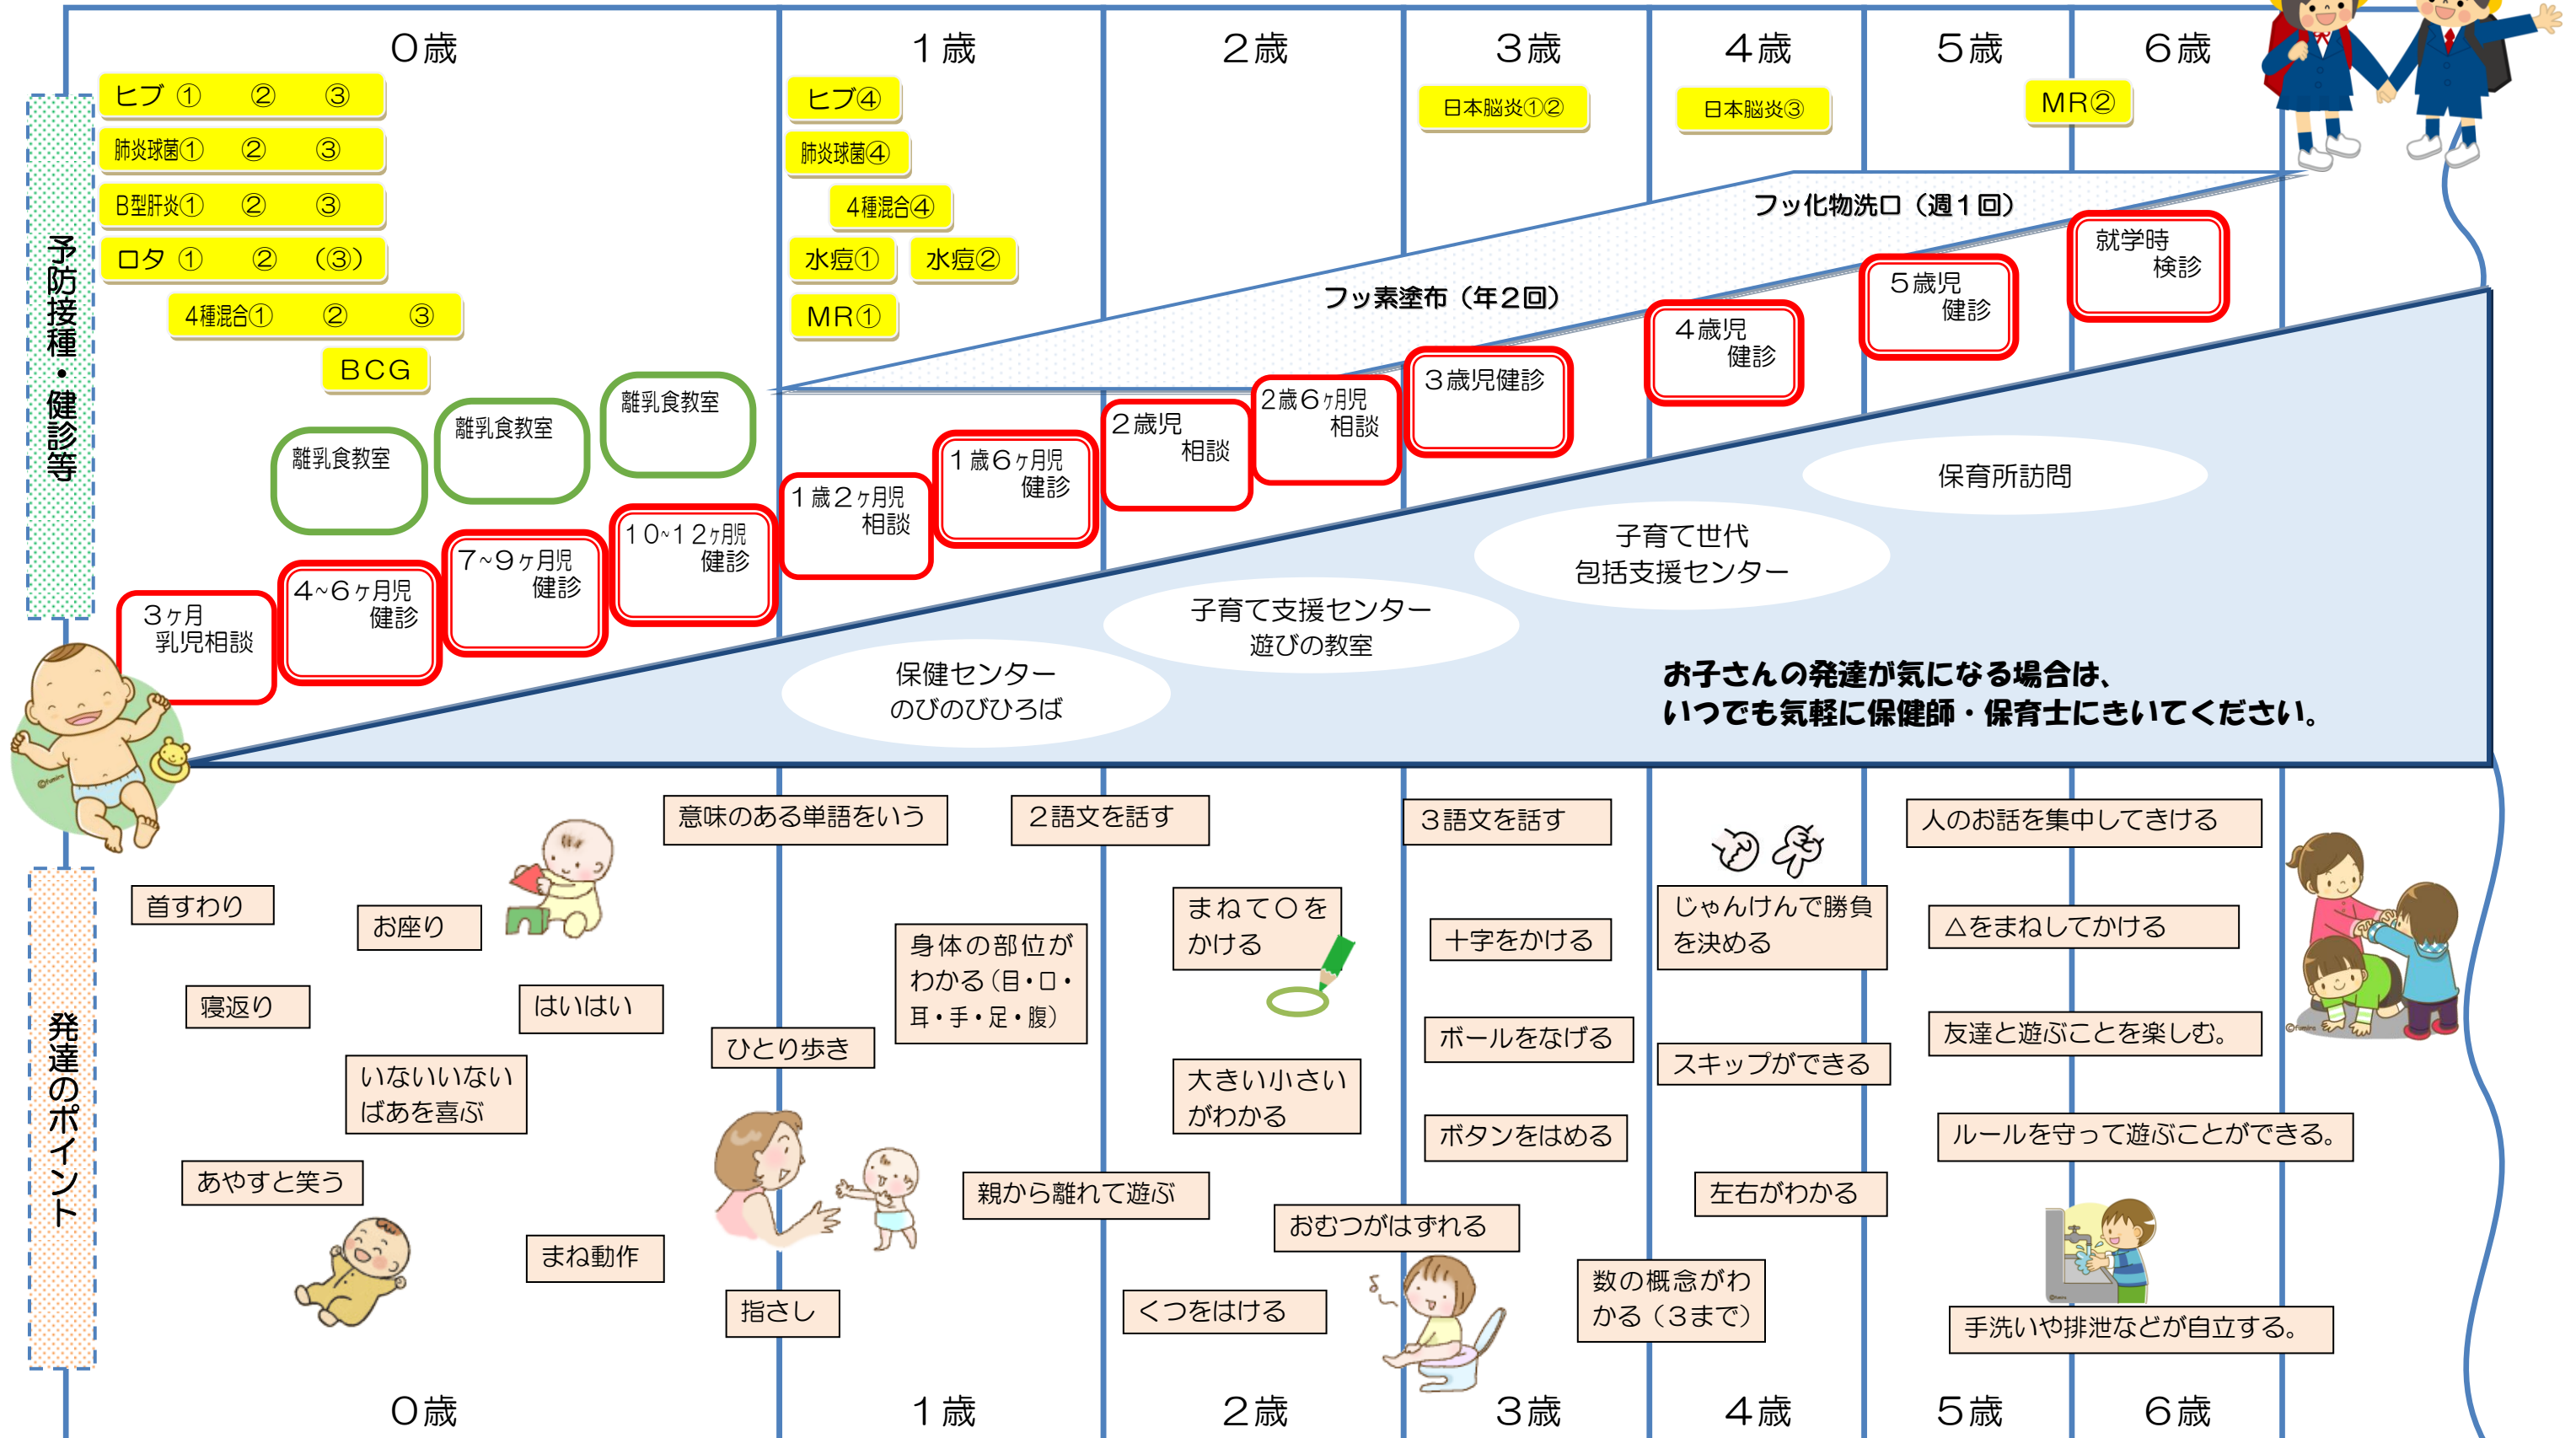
０歳　１歳　２歳　３歳　４歳　５歳　６歳

予防接種・健診等

ヒブ ①　②　③
肺炎球菌①　②　③
B型肝炎①　②　③
ロタ ①　②　(③)
４種混合①　②　③
ＢＣＧ

ヒブ④
肺炎球菌④
４種混合④
水痘①　水痘②
ＭＲ①

日本脳炎①②
日本脳炎③
ＭＲ②

フッ化物洗口（週１回）
フッ素塗布（年２回）

離乳食教室
離乳食教室
離乳食教室

３ヶ月 乳児相談
４~６ヶ月児 健診
７~９ヶ月児 健診
１０~１２ヶ月児 健診
１歳２ヶ月児 相談
１歳６ヶ月児 健診
２歳児 相談
２歳６ヶ月児 相談
３歳児健診
４歳児 健診
５歳児 健診
就学時 検診

保育所訪問
子育て世代 包括支援センター
子育て支援センター 遊びの教室
保健センター のびのびひろば

お子さんの発達が気になる場合は、
いつでも気軽に保健師・保育士にきいてください。

発達のポイント

首すわり
お座り
寝返り
はいはい
いないいないばあを喜ぶ
あやすと笑う
まね動作
意味のある単語をいう
身体の部位がわかる（目・口・耳・手・足・腹）
ひとり歩き
指さし
２語文を話す
まねて〇をかける
大きい小さいがわかる
親から離れて遊ぶ
くつをはける
おむつがはずれる
３語文を話す
十字をかける
ボールをなげる
ボタンをはめる
数の概念がわかる（３まで）
じゃんけんで勝負を決める
スキップができる
左右がわかる
人のお話を集中してきける
△をまねしてかける
友達と遊ぶことを楽しむ。
ルールを守って遊ぶことができる。
手洗いや排泄などが自立する。

０歳　１歳　２歳　３歳　４歳　５歳　６歳